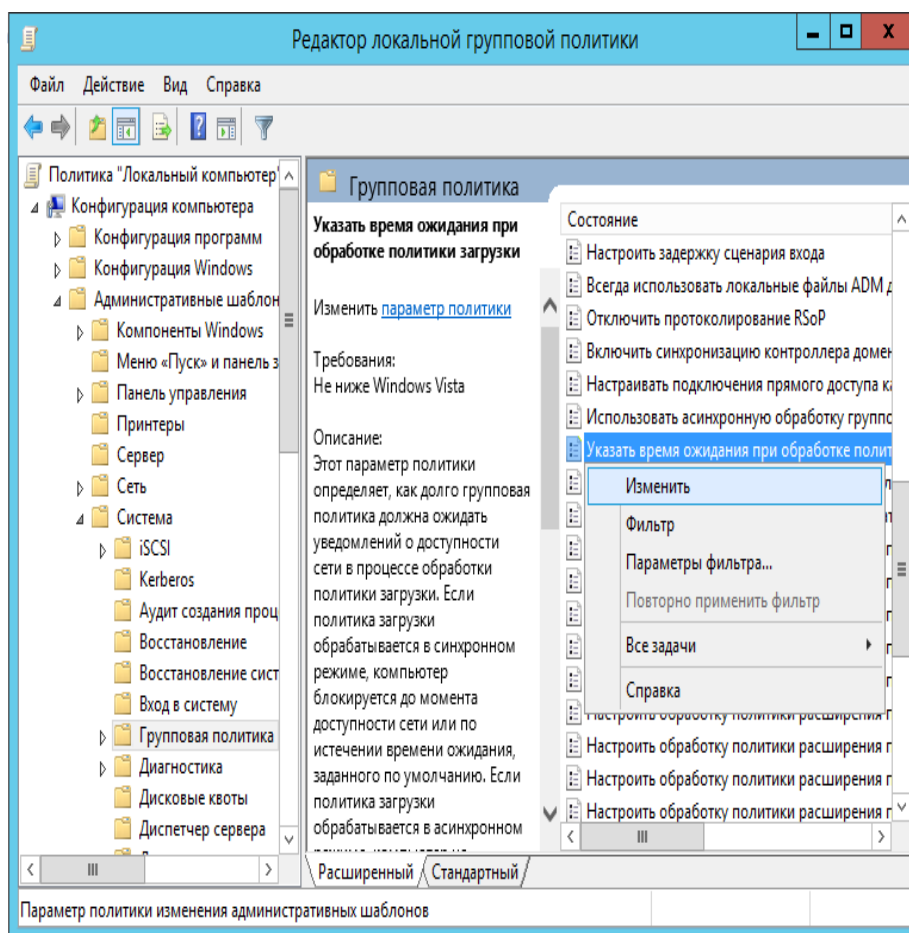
Редактор локальной групповой политики

Файл Действие Вид Справка

Политика "Локальный компьютер"
Конфигурация компьютера
Конфигурация программ
Конфигурация Windows
Административные шаблон
Компоненты Windows
Меню «Пуск» и панель з
Панель управления
Принтеры
Сервер
Сеть
Система
iSCSI
Kerberos
Аудит создания проц
Восстановление
Восстановление сист
Вход в систему
Групповая политика
Диагностика
Дисковые квоты
Диспетчер сервера

Групповая политика

Указать время ожидания при обработке политики загрузки

Изменить параметр политики

Требования:
Не ниже Windows Vista

Описание:
Этот параметр политики определяет, как долго групповая политика должна ожидать уведомлений о доступности сети в процессе обработки политики загрузки. Если политика загрузки обрабатывается в синхронном режиме, компьютер блокируется до момента доступности сети или по истечении времени ожидания, заданного по умолчанию. Если политика загрузки обрабатывается в асинхронном

Состояние
Настроить задержку сценария входа
Всегда использовать локальные файлы ADM д
Отключить протоколирование RSoP
Включить синхронизацию контроллера домен
Настраивать подключения прямого доступа к
Использовать асинхронную обработку группо
Указать время ожидания при обработке полит
Настроить обработку политики расширения г
Настроить обработку политики расширения г
Настроить обработку политики расширения г
Настроить обработку политики расширения г

Изменить
Фильтр
Параметры фильтра...
Повторно применить фильтр
Все задачи
Справка

Расширенный Стандартный

Параметр политики изменения административных шаблонов